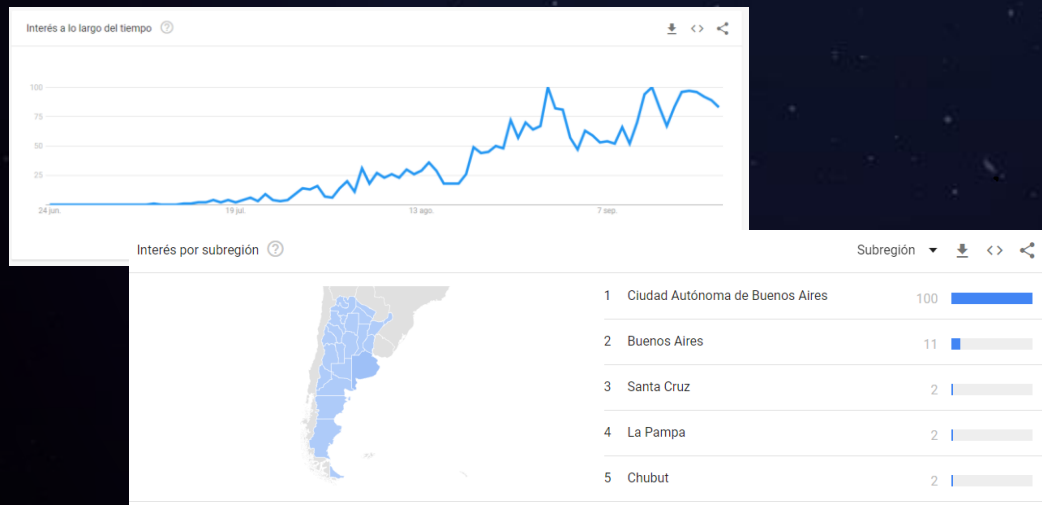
Interés a lo largo del tiempo

100
75
50
25

24 jun.
19 jul.
13 ago.
7 sep.

Interés por subregión

Subregión

| 1 | Ciudad Autónoma de Buenos Aires | 100 |
|---|---|---|
| 2 | Buenos Aires | 11 |
| 3 | Santa Cruz | 2 |
| 4 | La Pampa | 2 |
| 5 | Chubut | 2 |